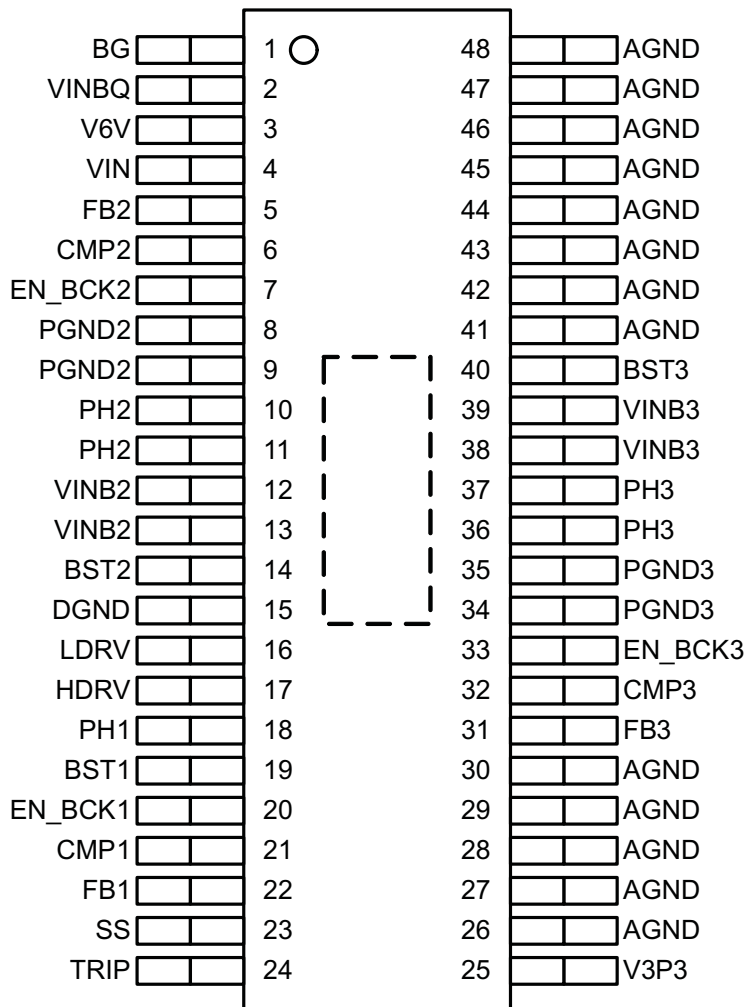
BG 1 48 AGND
VINBQ 2 47 AGND
V6V 3 46 AGND
VIN 4 45 AGND
FB2 5 44 AGND
CMP2 6 43 AGND
EN_BCK2 7 42 AGND
PGND2 8 41 AGND
PGND2 9 40 BST3
PH2 10 39 VINB3
PH2 11 38 VINB3
VINB2 12 37 PH3
VINB2 13 36 PH3
BST2 14 35 PGND3
DGND 15 34 PGND3
LDRV 16 33 EN_BCK3
HDRV 17 32 CMP3
PH1 18 31 FB3
BST1 19 30 AGND
EN_BCK1 20 29 AGND
CMP1 21 28 AGND
FB1 22 27 AGND
SS 23 26 AGND
TRIP 24 25 V3P3